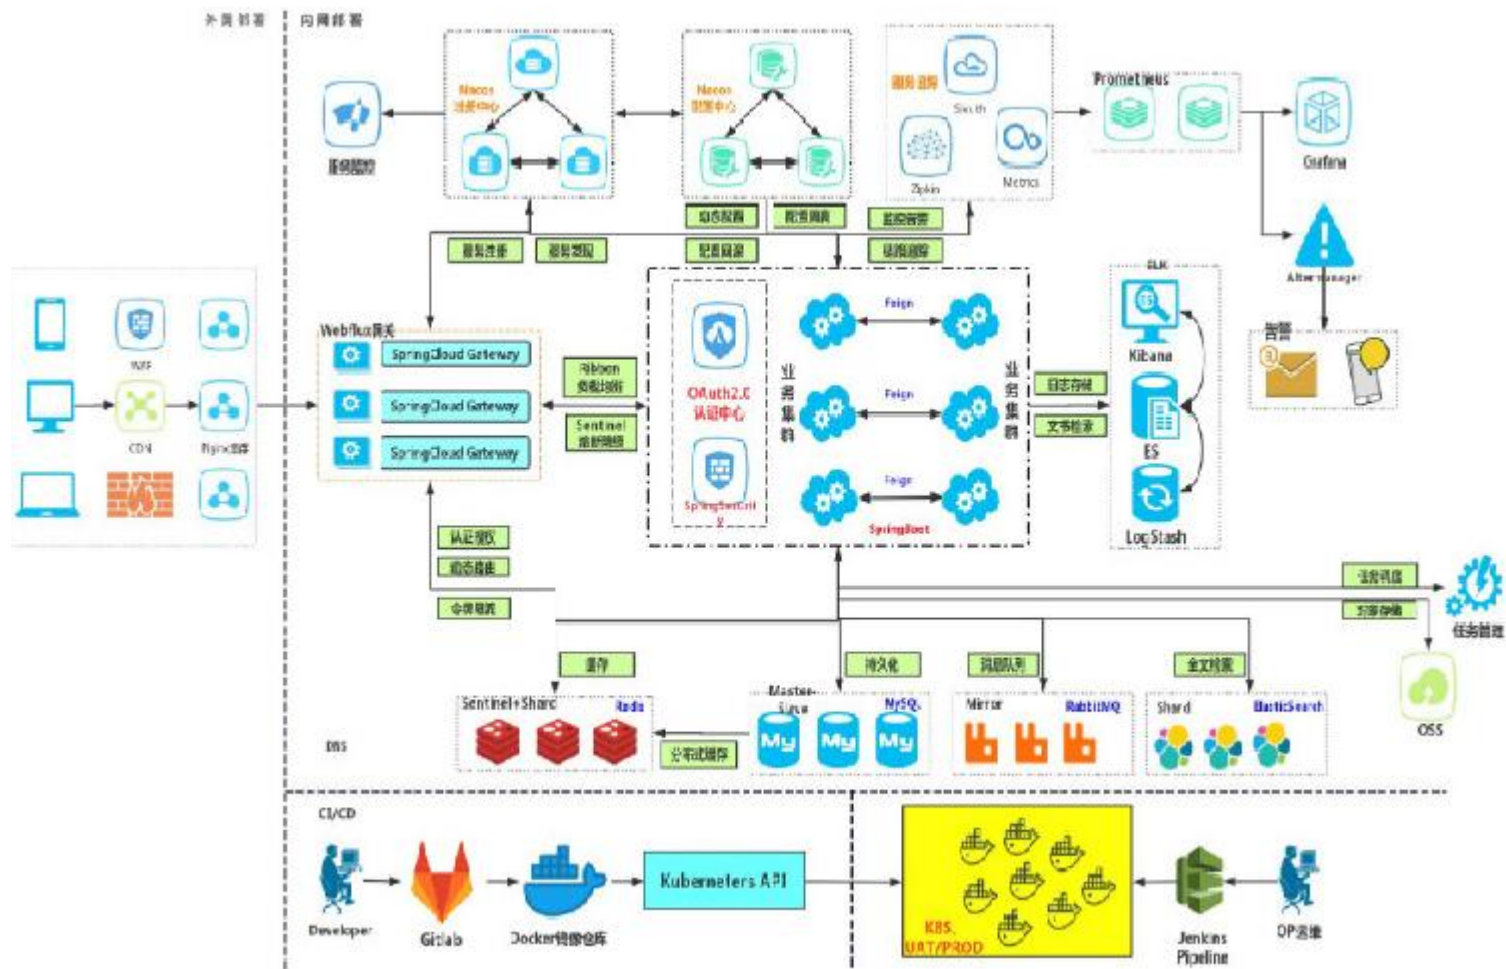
外网部署
内网部署

Nacos
注册中心

Nacos
配置中心

服务调用
Sleuth
Zipkin
Metrics

Prometheus
Grafana

Alertmanager
告警

服务治理

动态配置
配置刷新
监控告警
服务注册
服务发现
配置获取
链路追踪

WAF
CDN
Nginx集群

Webflux网关
SpringCloud Gateway
SpringCloud Gateway
SpringCloud Gateway

Ribbon
负载均衡
Sentinel
熔断限流

OAuth2.0
认证中心
SpringSecurity

业务集群
Feign
Feign
Feign
SpringBoot
业务集群

日志存储
文本检索

ELK
Kibana
ES
LogStash

认证授权
动态路由
令牌限流

任务调度
分布式存储
任务管理
OSS

缓存
持久化
消息队列
全文检索

Sentinel+Shard
Redis
Master
Slave
MySQL
分布式锁
Mirror
RabbitMQ
Shard
ElasticSearch

DNS

CI/CD
Developer
Gitlab
Docker镜像仓库
Kubernetes API
K8S
UAT/PROD
Jenkins
Pipeline
OP运维